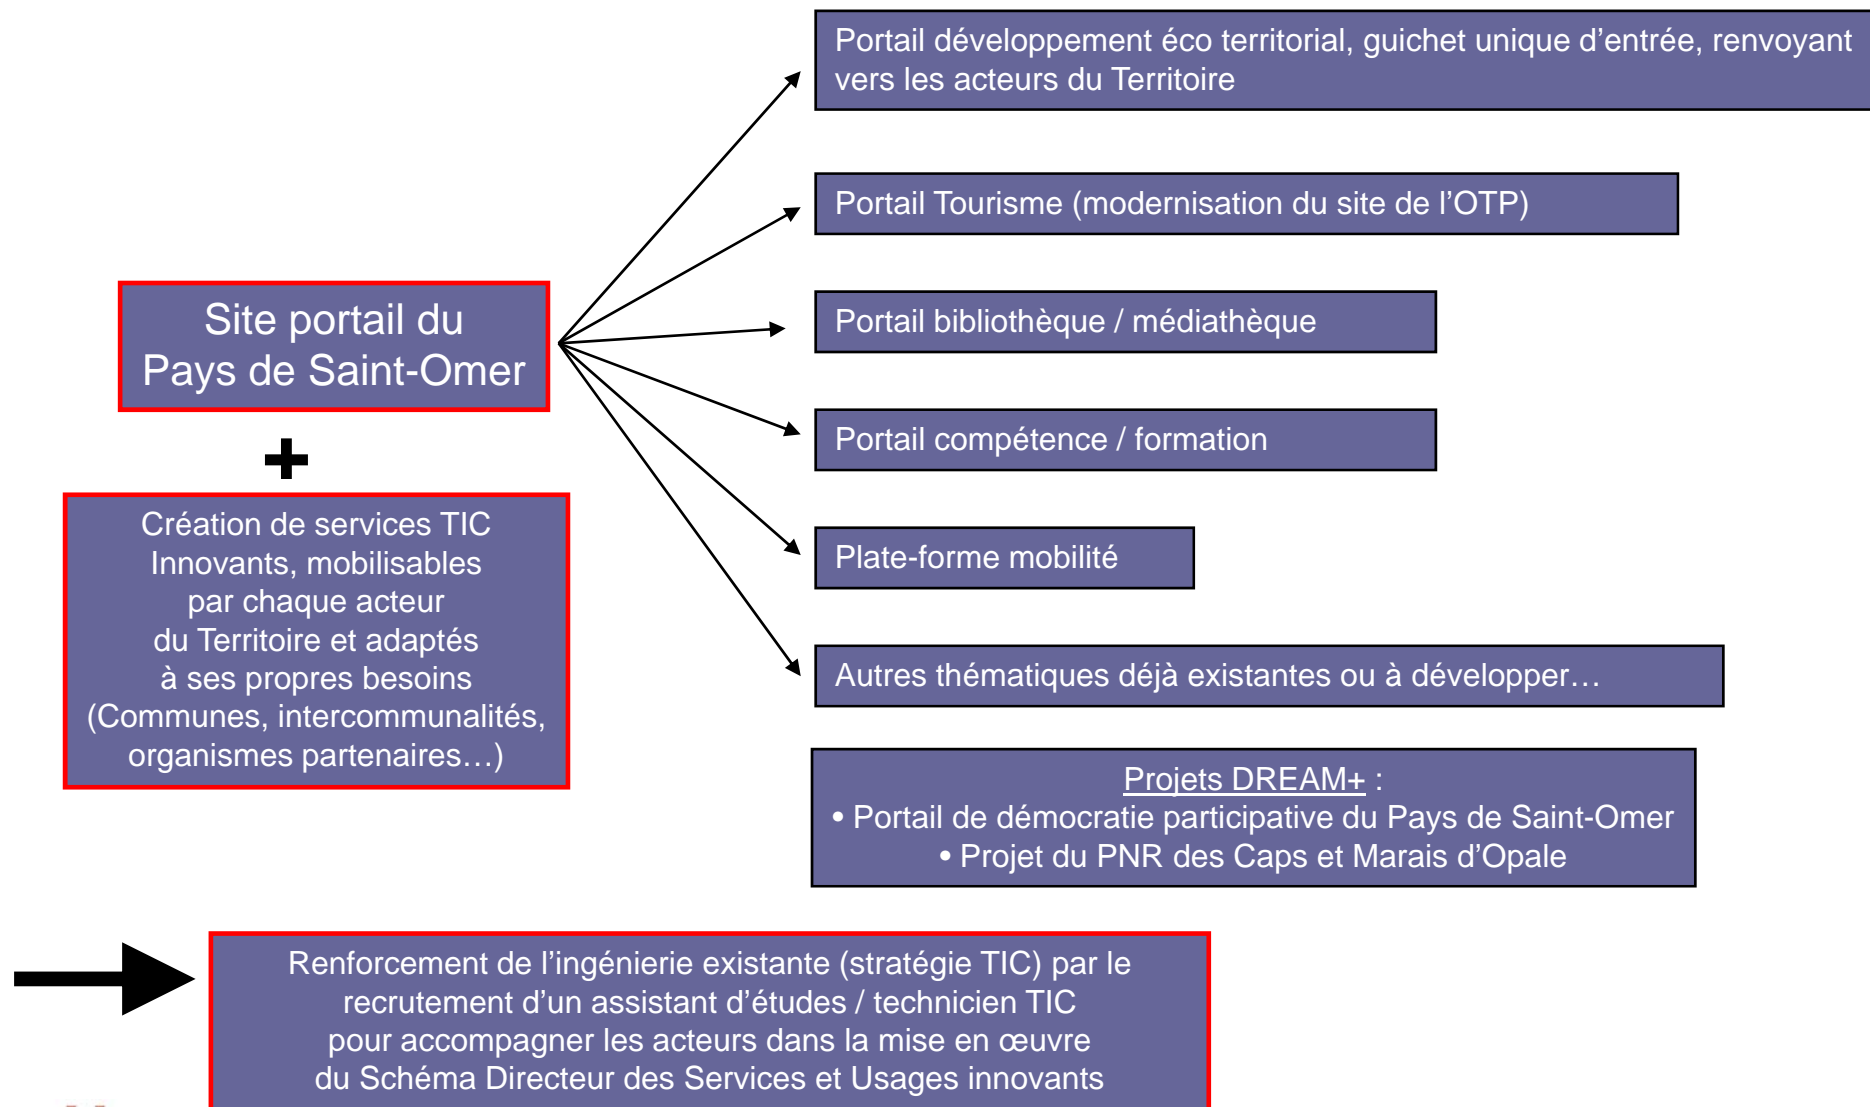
Site portail du Pays de Saint-Omer

+

Création de services TIC Innovants, mobilisables par chaque acteur du Territoire et adaptés à ses propres besoins (Communes, intercommunalités, organismes partenaires…)

Portail développement éco territorial, guichet unique d'entrée, renvoyant vers les acteurs du Territoire

Portail Tourisme (modernisation du site de l'OTP)

Portail bibliothèque / médiathèque

Portail compétence / formation

Plate-forme mobilité

Autres thématiques déjà existantes ou à développer…

Projets DREAM+ :
• Portail de démocratie participative du Pays de Saint-Omer
• Projet du PNR des Caps et Marais d'Opale

Renforcement de l'ingénierie existante (stratégie TIC) par le recrutement d'un assistant d'études / technicien TIC pour accompagner les acteurs dans la mise en œuvre du Schéma Directeur des Services et Usages innovants